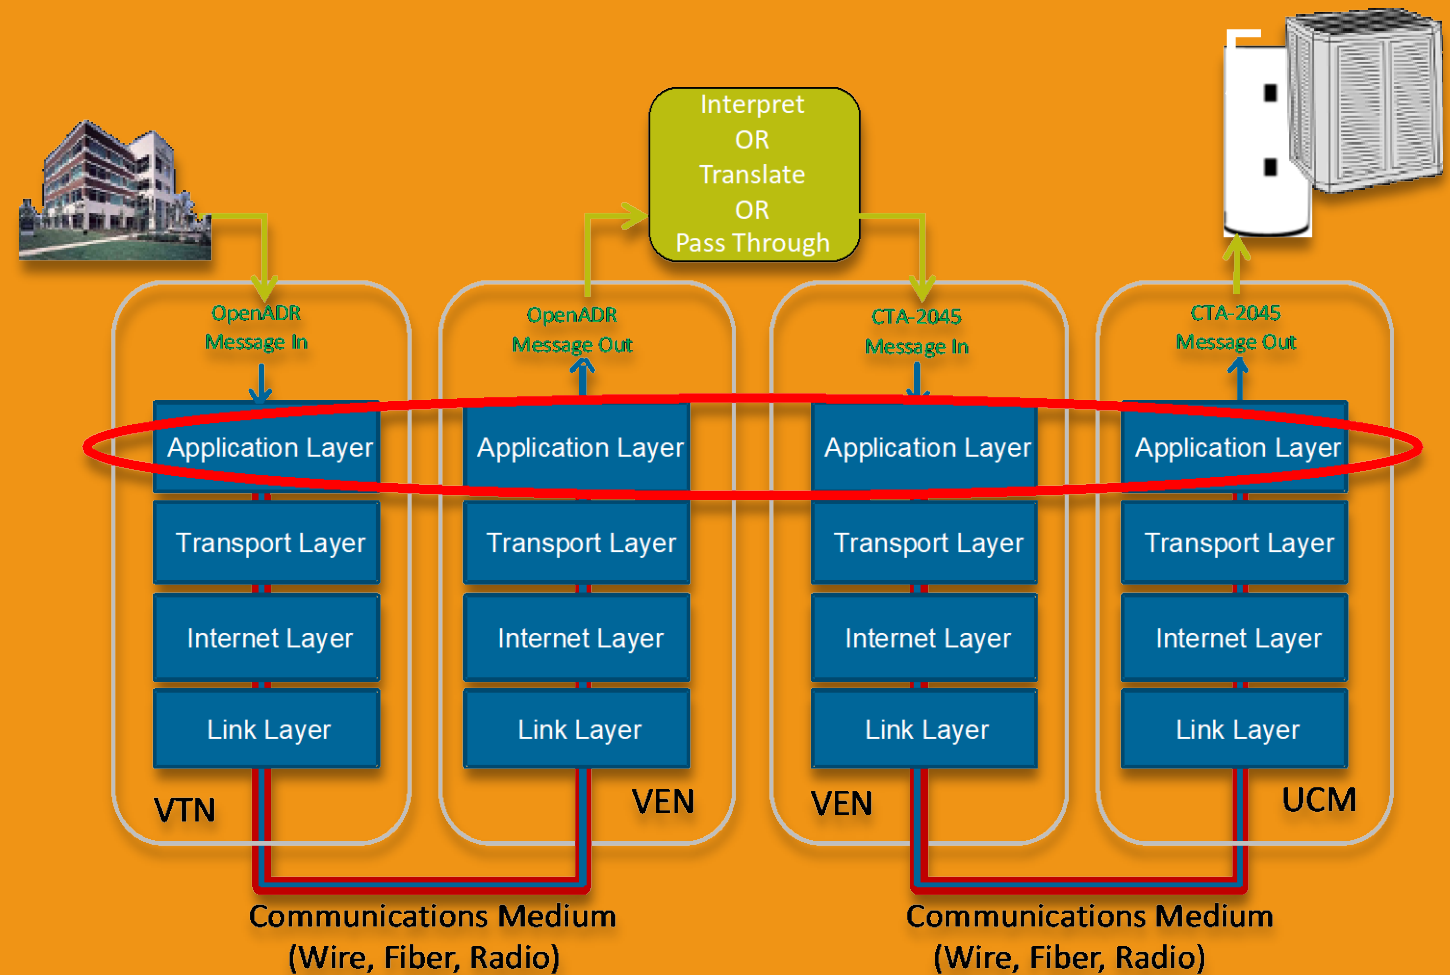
Interpret
OR
Translate
OR
Pass Through

OpenADR Message In

Application Layer

Transport Layer

Internet Layer

Link Layer

VTN

OpenADR Message Out

Application Layer

Transport Layer

Internet Layer

Link Layer

VEN

CTA-2045 Message In

Application Layer

Transport Layer

Internet Layer

Link Layer

VEN

CTA-2045 Message Out

Application Layer

Transport Layer

Internet Layer

Link Layer

UCM

Communications Medium
(Wire, Fiber, Radio)

Communications Medium
(Wire, Fiber, Radio)